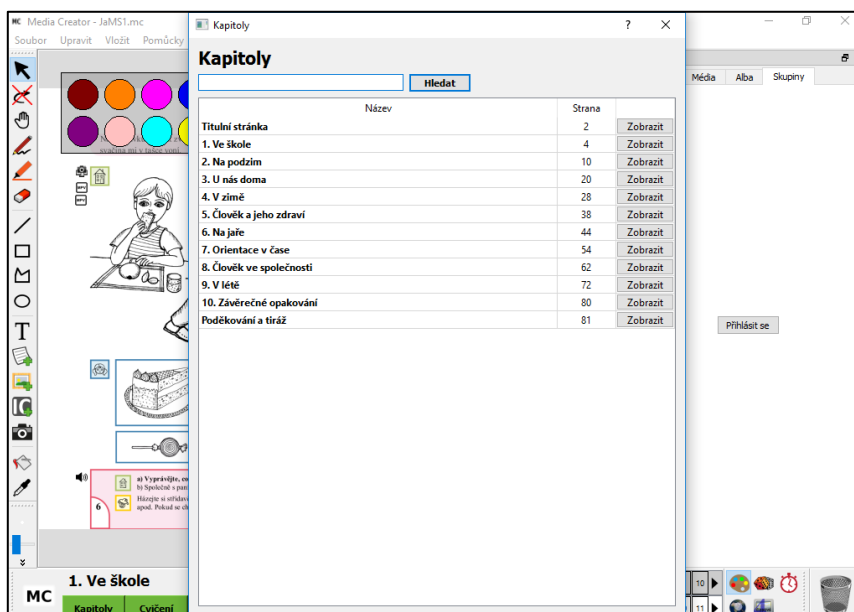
MC Media Creator - JaMS1.mc
Soubor Upravit Vložit Pomůcky

Kapitoly ? ✕

Kapitoly

Hledat

| Název | Strana | |
|---|---|---|
| Titulní stránka | 2 | Zobrazit |
| 1. Ve škole | 4 | Zobrazit |
| 2. Na podzim | 10 | Zobrazit |
| 3. U nás doma | 20 | Zobrazit |
| 4. V zimě | 28 | Zobrazit |
| 5. Člověk a jeho zdraví | 38 | Zobrazit |
| 6. Na jaře | 44 | Zobrazit |
| 7. Orientace v čase | 54 | Zobrazit |
| 8. Člověk ve společnosti | 62 | Zobrazit |
| 9. V létě | 72 | Zobrazit |
| 10. Závěrečné opakování | 80 | Zobrazit |
| Poděkování a tiráž | 81 | Zobrazit |

Média Alba Skupiny

Přihlásit se

svačina mi v tašce voní

a) Vyprávějte, co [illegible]
b) Společně s pan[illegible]
Házejte si střídav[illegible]
apod. Pokud se ch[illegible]

6

1. Ve škole
MC
Kapitoly Cvičení

10
11